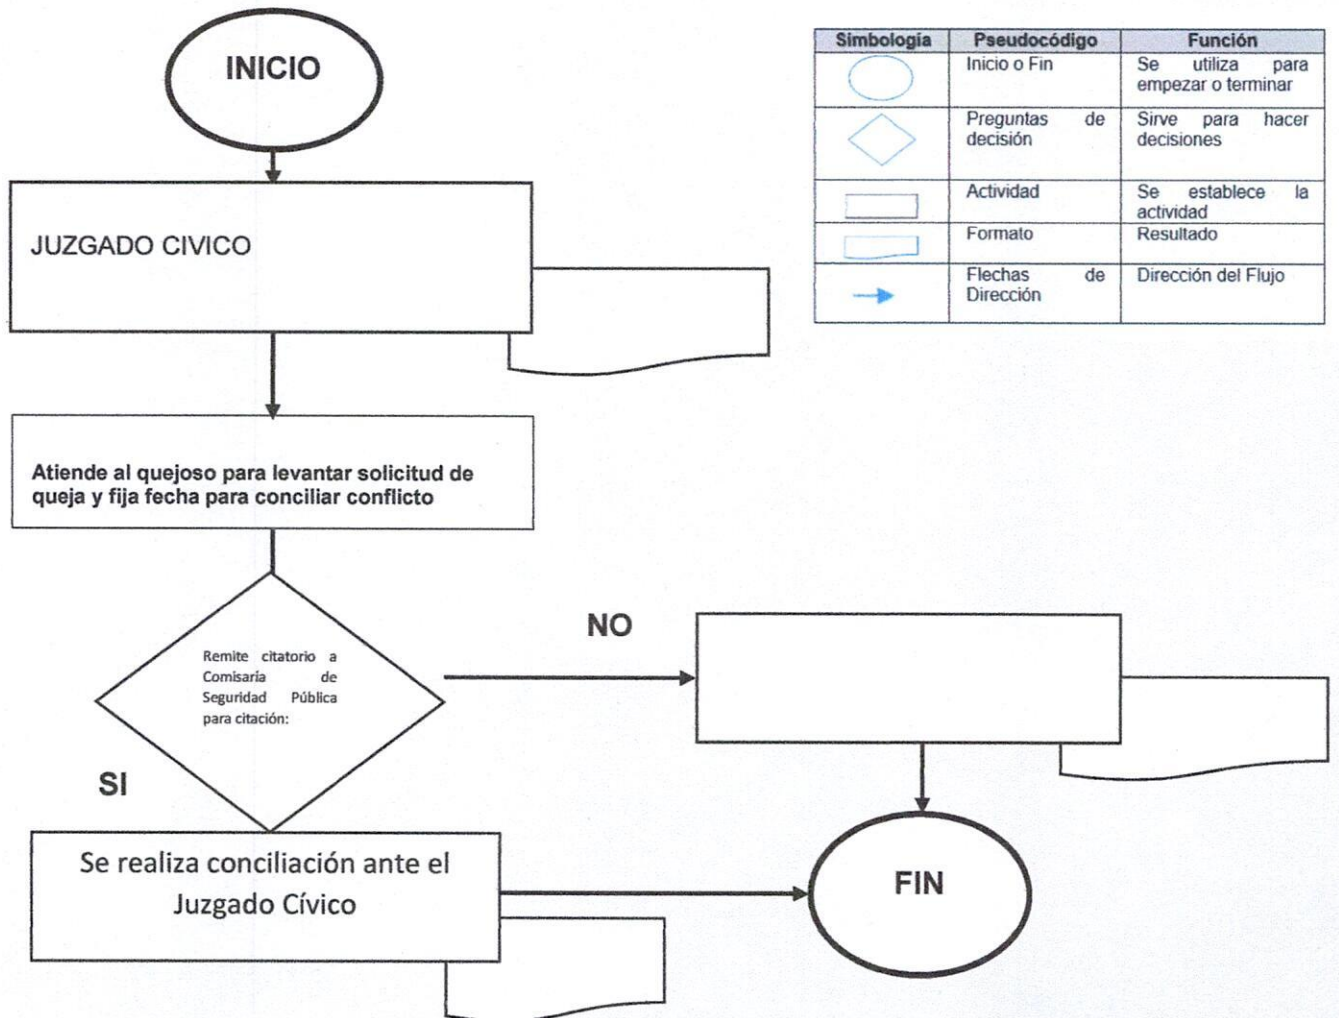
INICIO

JUZGADO CIVICO

Atiende al quejoso para levantar solicitud de queja y fija fecha para conciliar conflicto

Remite citatorio a Comisaria de Seguridad Pública para citación:

NO

SI

Se realiza conciliación ante el Juzgado Cívico

FIN

| Simbologia | Pseudocódigo | Función |
|---|---|---|
| | Inicio o Fin | Se utiliza para empezar o terminar |
| | Preguntas de decisión | Sirve para hacer decisiones |
| | Actividad | Se establece la actividad |
| | Formato | Resultado |
| | Flechas de Dirección | Dirección del Flujo |